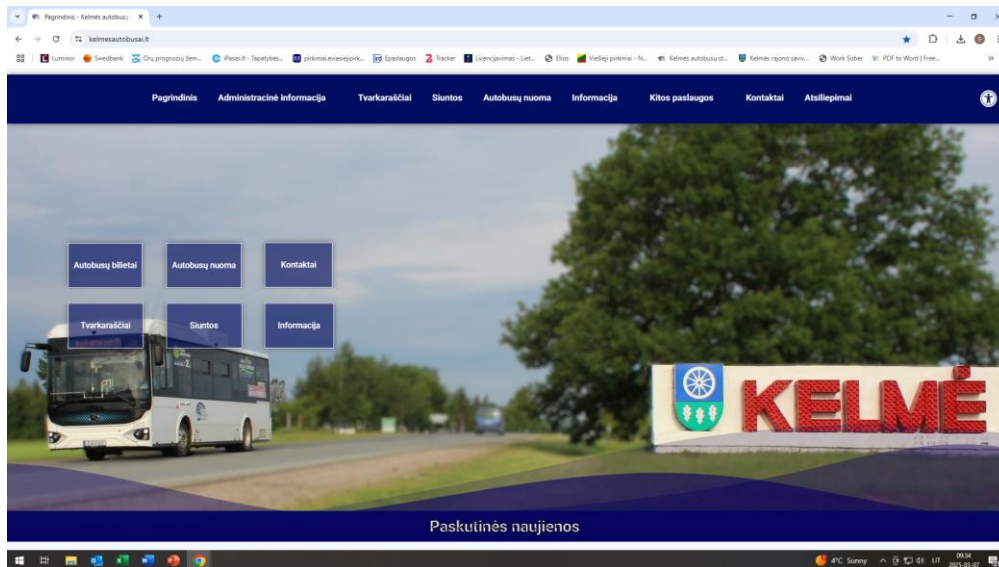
Pagrindinis - Kelmės autobusai ×  +

kelmesautobusai.lt

Luminor  Swedbank  Orų prognozių žem...  iPasas.lt - Tapatybės...  pirkimas.eviesiejipirk...  Epaslaugos  Tracker  Licencijavimas - Liet...  Elios  Viešieji pirkimai - N...  Kelmės autobusų st...  Kelmės rajono saviv...  Work Sober  PDF to Word | Free...

Pagrindinis  Administracinė informacija  Tvarkaraščiai  Siuntos  Autobusų nuoma  Informacija  Kitos paslaugos  Kontaktai  Atsiliepimai

Autobusų bilietai
Autobusų nuoma
Kontaktai
Tvarkaraščiai
Siuntos
Informacija

KELMĖ

Paskutinės naujienos

4°C Sunny  LT  09:34  2025-03-07